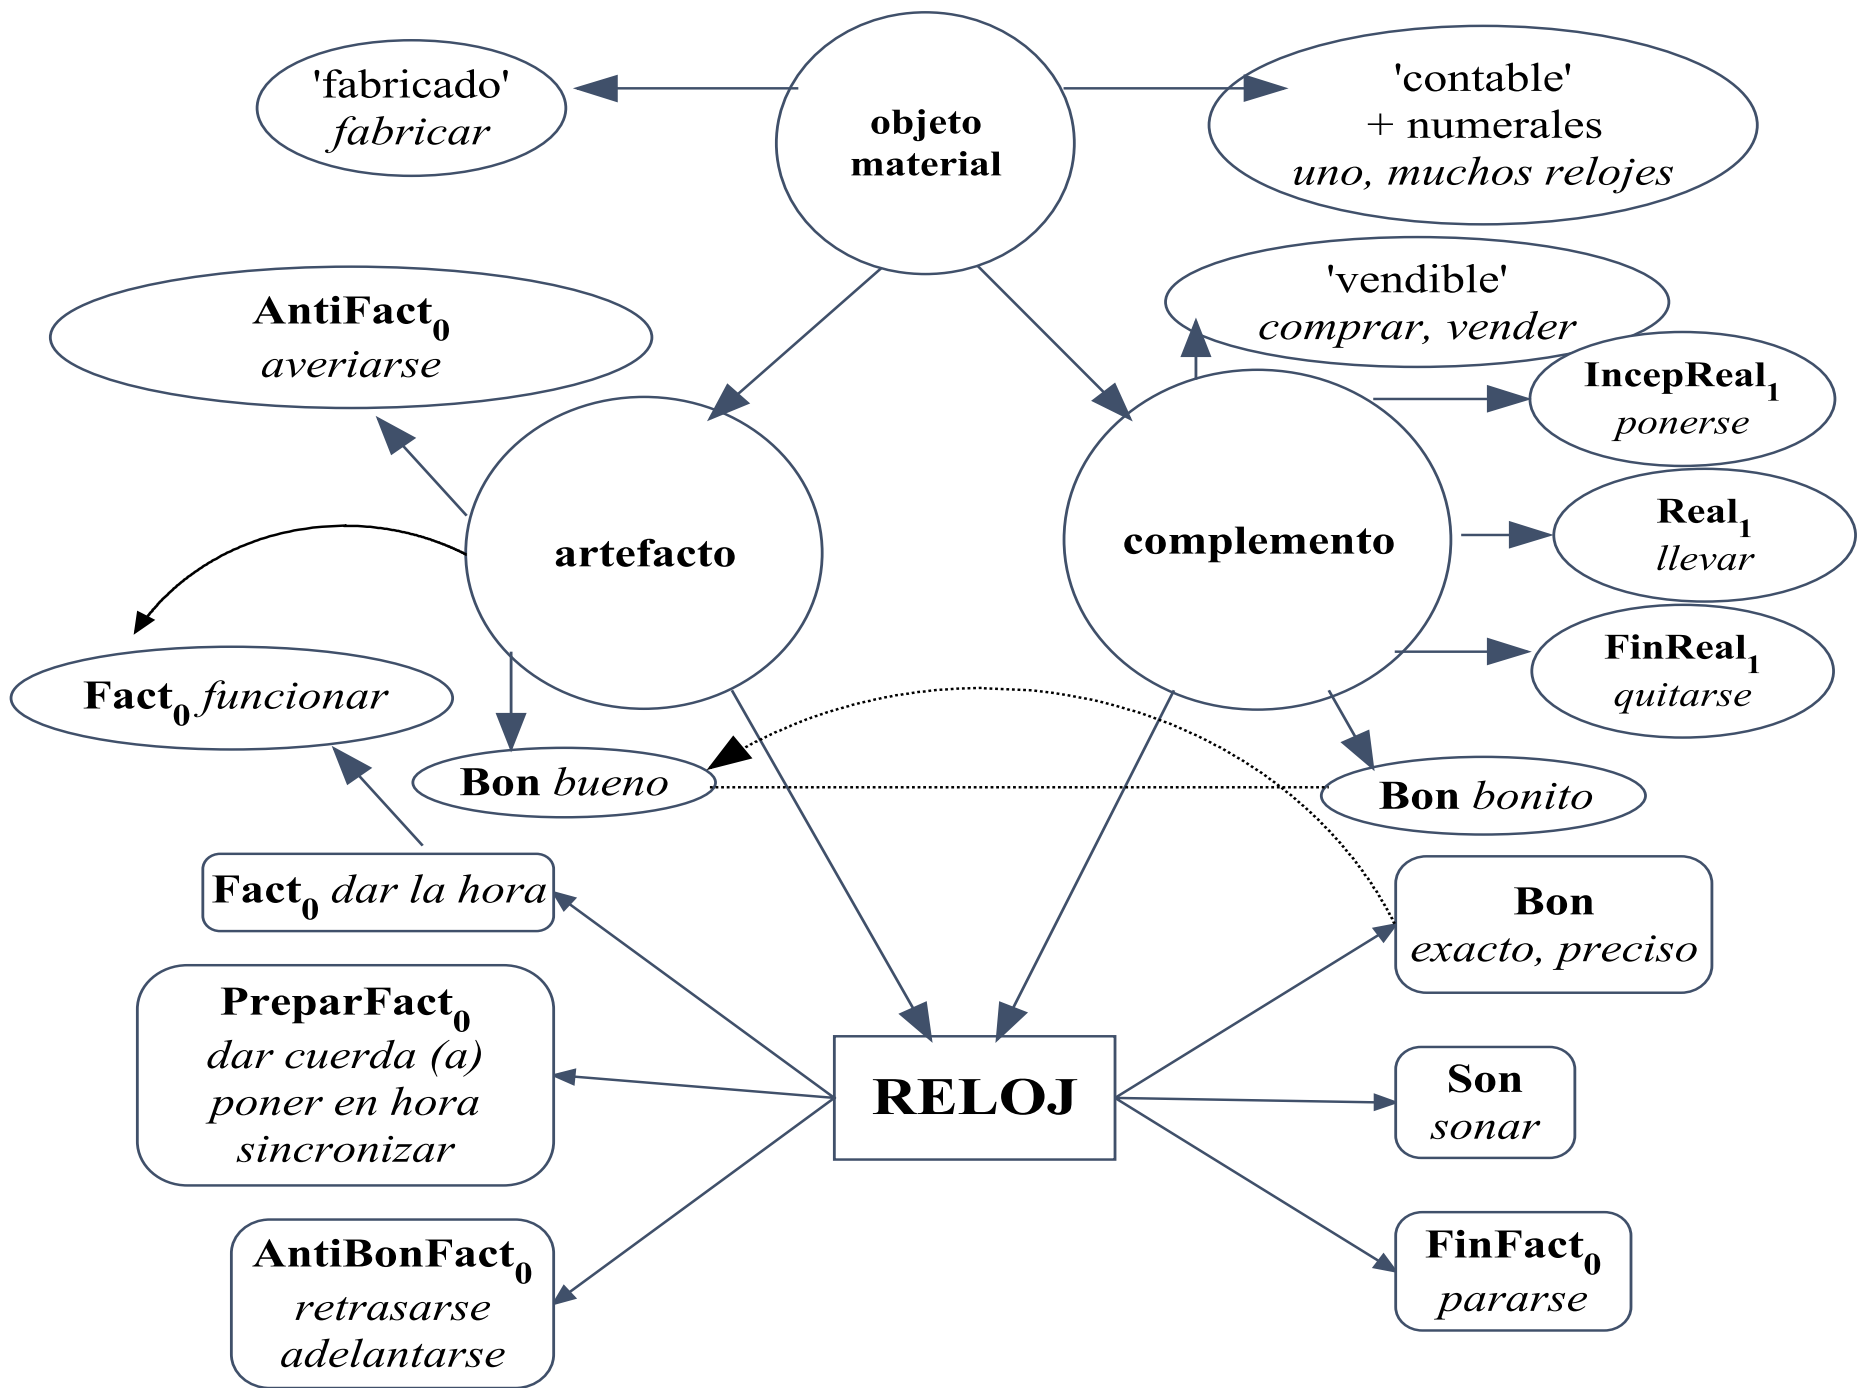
'fabricado'
fabricar

objeto material

'contable'
+ numerales
uno, muchos relojes

$\textbf{AntiFact}_0$
averiarse

'vendible'
comprar, vender

$\textbf{IncepReal}_1$
ponerse

artefacto

complemento

$\textbf{Real}_1$
llevar

$\textbf{Fact}_0$ funcionar

$\textbf{FinReal}_1$
quitarse

Bon bueno

Bon bonito

$\textbf{Fact}_0$ dar la hora

Bon
exacto, preciso

$\textbf{PreparFact}_0$
dar cuerda (a)
poner en hora
sincronizar

RELOJ

Son
sonar

$\textbf{AntiBonFact}_0$
retrasarse
adelantarse

$\textbf{FinFact}_0$
pararse